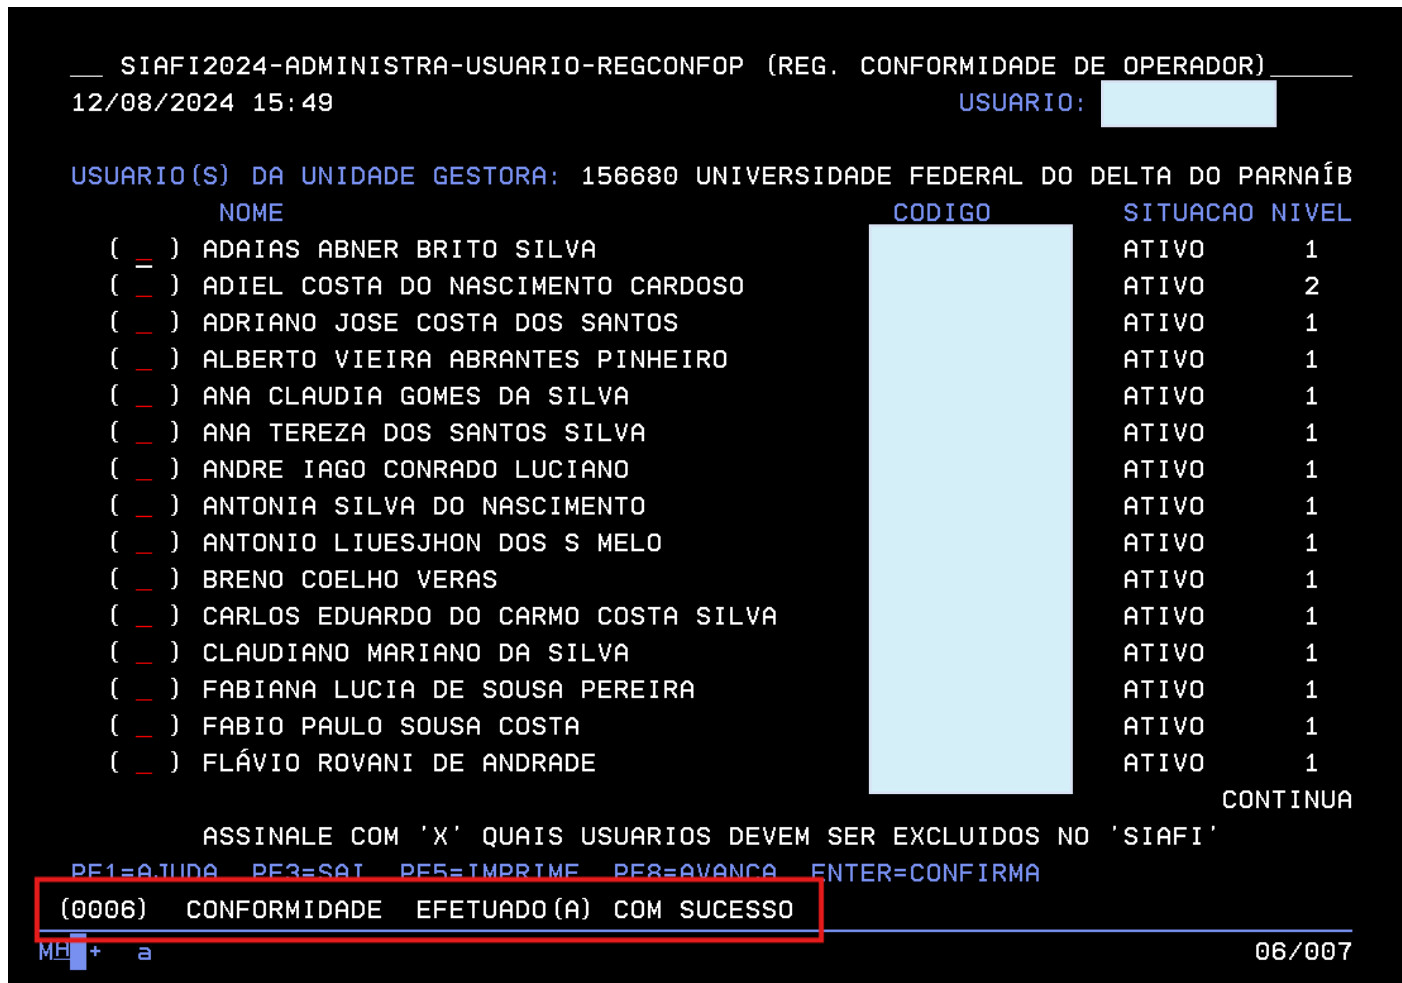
__ SIAFI2024-ADMINISTRA-USUARIO-REGCONFOP (REG. CONFORMIDADE DE OPERADOR)______
12/08/2024 15:49 USUARIO:

USUARIO(S) DA UNIDADE GESTORA: 156680 UNIVERSIDADE FEDERAL DO DELTA DO PARNAÍB

| | NOME | CODIGO | SITUACAO | NIVEL |
|---|---|---|---|---|
| ( _ ) | ADAIAS ABNER BRITO SILVA | | ATIVO | 1 |
| ( _ ) | ADIEL COSTA DO NASCIMENTO CARDOSO | | ATIVO | 2 |
| ( _ ) | ADRIANO JOSE COSTA DOS SANTOS | | ATIVO | 1 |
| ( _ ) | ALBERTO VIEIRA ABRANTES PINHEIRO | | ATIVO | 1 |
| ( _ ) | ANA CLAUDIA GOMES DA SILVA | | ATIVO | 1 |
| ( _ ) | ANA TEREZA DOS SANTOS SILVA | | ATIVO | 1 |
| ( _ ) | ANDRE IAGO CONRADO LUCIANO | | ATIVO | 1 |
| ( _ ) | ANTONIA SILVA DO NASCIMENTO | | ATIVO | 1 |
| ( _ ) | ANTONIO LIUESJHON DOS S MELO | | ATIVO | 1 |
| ( _ ) | BRENO COELHO VERAS | | ATIVO | 1 |
| ( _ ) | CARLOS EDUARDO DO CARMO COSTA SILVA | | ATIVO | 1 |
| ( _ ) | CLAUDIANO MARIANO DA SILVA | | ATIVO | 1 |
| ( _ ) | FABIANA LUCIA DE SOUSA PEREIRA | | ATIVO | 1 |
| ( _ ) | FABIO PAULO SOUSA COSTA | | ATIVO | 1 |
| ( _ ) | FLÁVIO ROVANI DE ANDRADE | | ATIVO | 1 |

CONTINUA

ASSINALE COM 'X' QUAIS USUARIOS DEVEM SER EXCLUIDOS NO 'SIAFI'
PF1=AJUDA PF3=SAI PF5=IMPRIME PF8=AVANCA ENTER=CONFIRMA
(0006) CONFORMIDADE EFETUADO(A) COM SUCESSO
MH + a 06/007